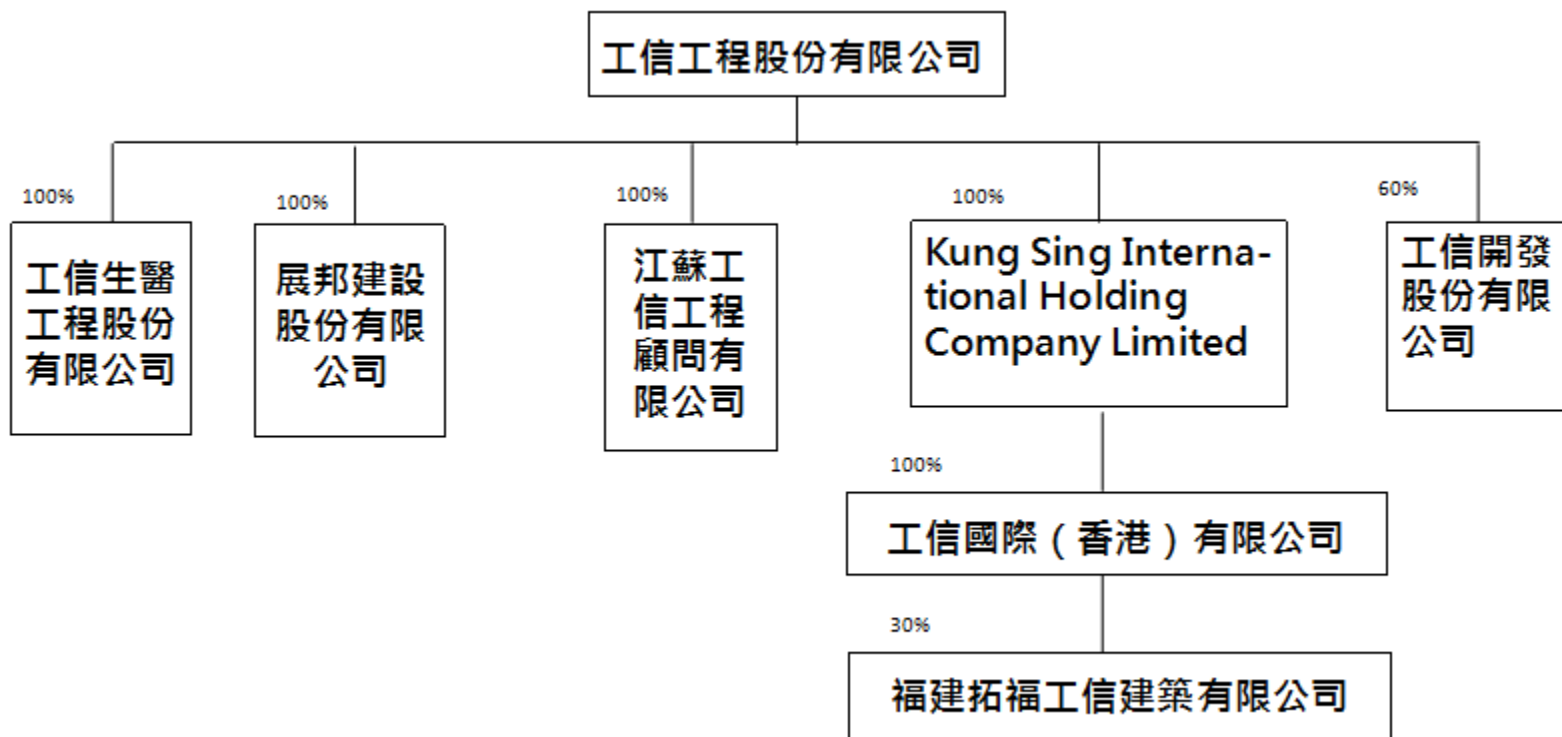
工信工程股份有限公司

100%

工信生醫工程股份有限公司

100%

展邦建設股份有限公司

100%

江蘇工信工程顧問有限公司

100%

Kung Sing International Holding Company Limited

60%

工信開發股份有限公司

100%

工信國際（香港）有限公司

30%

福建拓福工信建築有限公司